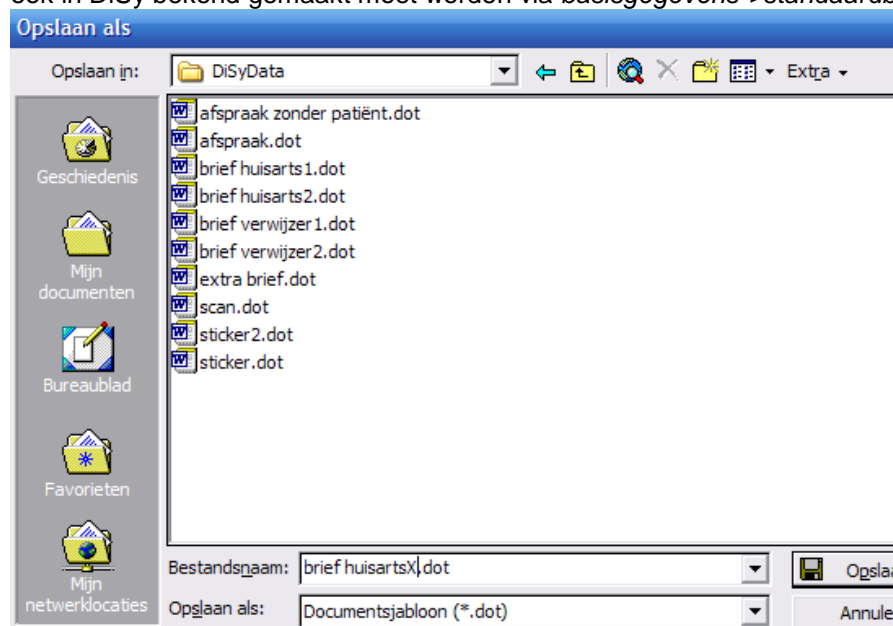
ook in DiSy bekend gemaakt moet worden via basisgegevens->standaard

Opslaan als

Opslaan in: DiSyData

Extra

Geschiedenis

Mijn documenten

Bureaublad

Favorieten

Mijn netwerklocaties

afspraak zonder patiënt.dot
afspraak.dot
brief huisarts1.dot
brief huisarts2.dot
brief verwijzer1.dot
brief verwijzer2.dot
extra brief.dot
scan.dot
sticker2.dot
sticker.dot

Bestandsnaam: brief huisartsX.dot

Opslaan als: Documentsjabloon (*.dot)

Opslaa

Annule